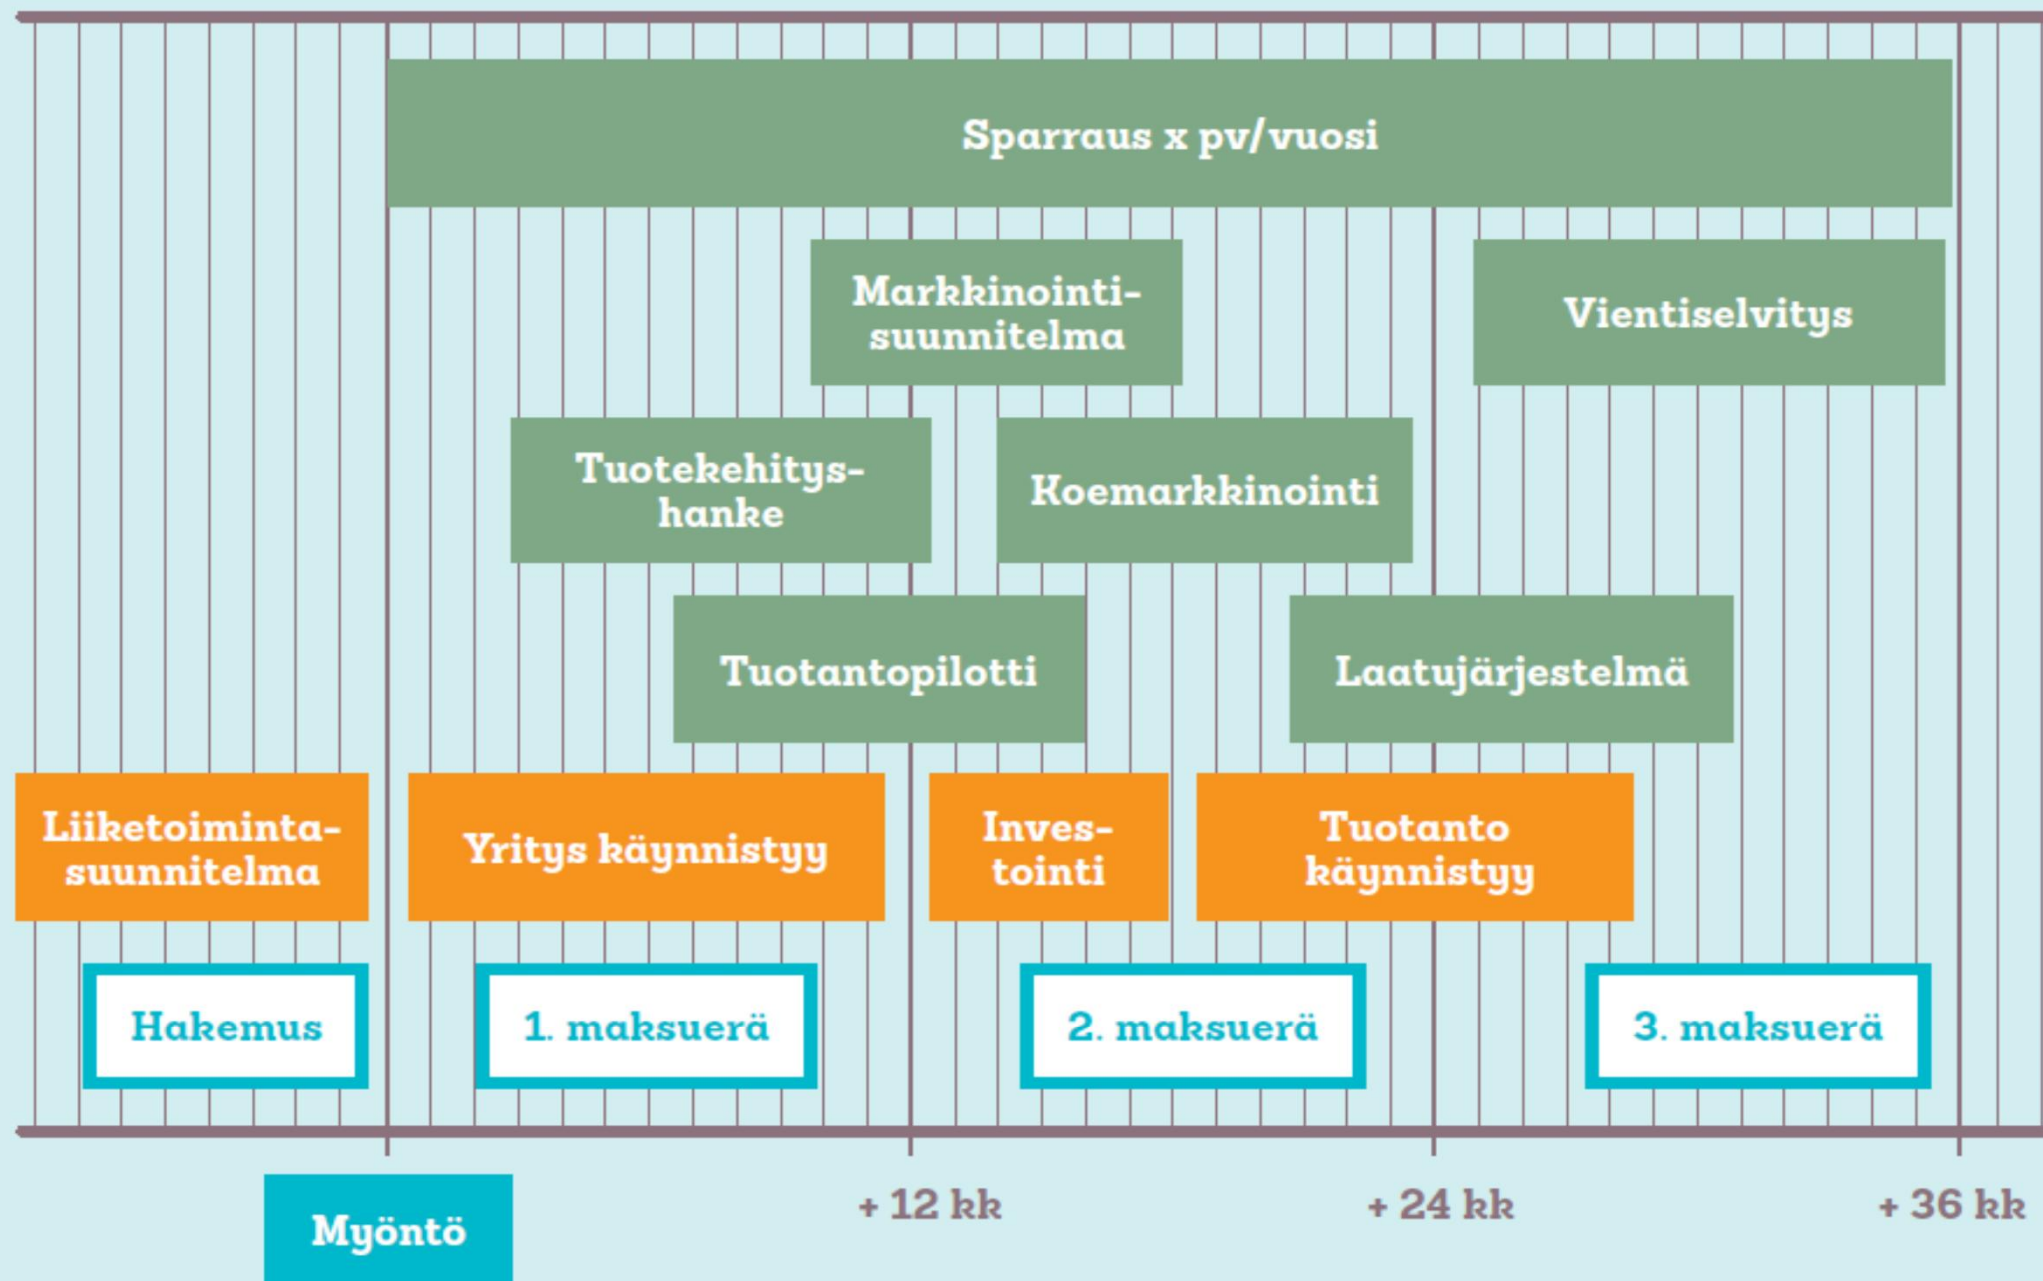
Sparraus x pv/vuosi

Markkinointisuunnitelma

Vientiselvitys

Tuotekehityshanke

Koemarkkinointi

Tuotantopilotti

Laatujärjestelmä

Liiketoimintasuunnitelma

Yritys käynnistyy

Investointi

Tuotanto käynnistyy

Hakemus

1. maksuerä

2. maksuerä

3. maksuerä

Myöntö

+ 12 kk

+ 24 kk

+ 36 kk